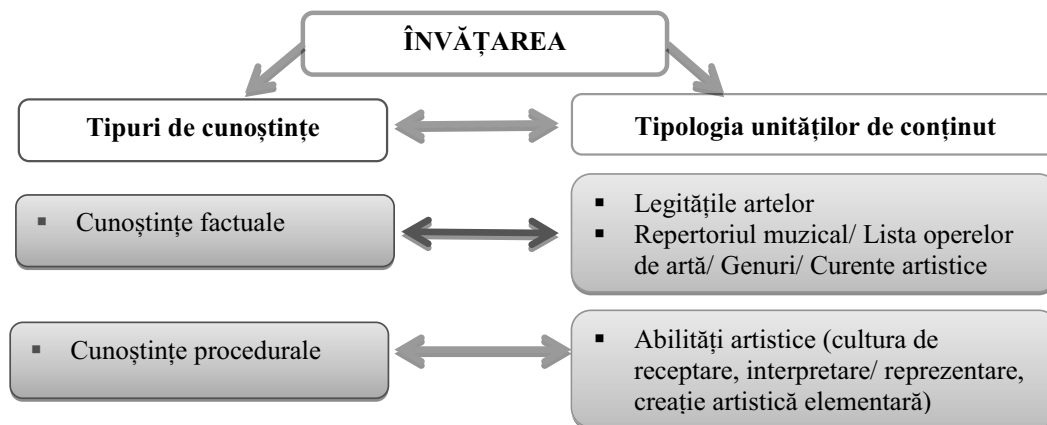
ÎNVĂȚAREA

Tipuri de cunoștințe

Tipologia unităților de conținut

▪ Cunoștințe factuale

▪ Legitățile artelor
▪ Repertoriul muzical/ Lista operelor de artă/ Genuri/ Curente artistice

▪ Cunoștințe procedurale

▪ Abilități artistice (cultura de receptare, interpretare/ reprezentare, creație artistică elementară)